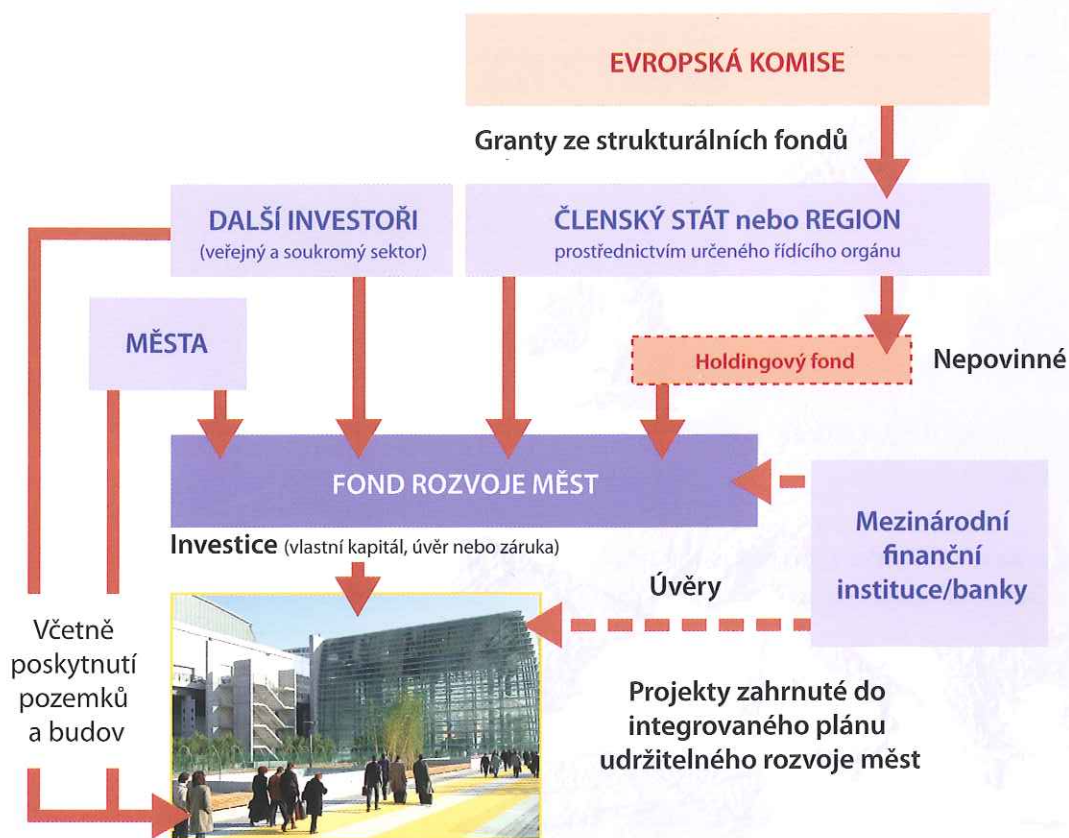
EVROPSKÁ KOMISE

Granty ze strukturálních fondů

DALŠÍ INVESTOŘI
(veřejný a soukromý sektor)

ČLENSKÝ STÁT nebo REGION
prostřednictvím určeného řídícího orgánu

MĚSTA

Holdingový fond

Nepovinné

FOND ROZVOJE MĚST

Investice (vlastní kapitál, úvěr nebo záruka)

Mezinárodní finanční instituce/banky

Úvěry

Včetně poskytnutí pozemků a budov

Projekty zahrnuté do integrovaného plánu udržitelného rozvoje měst